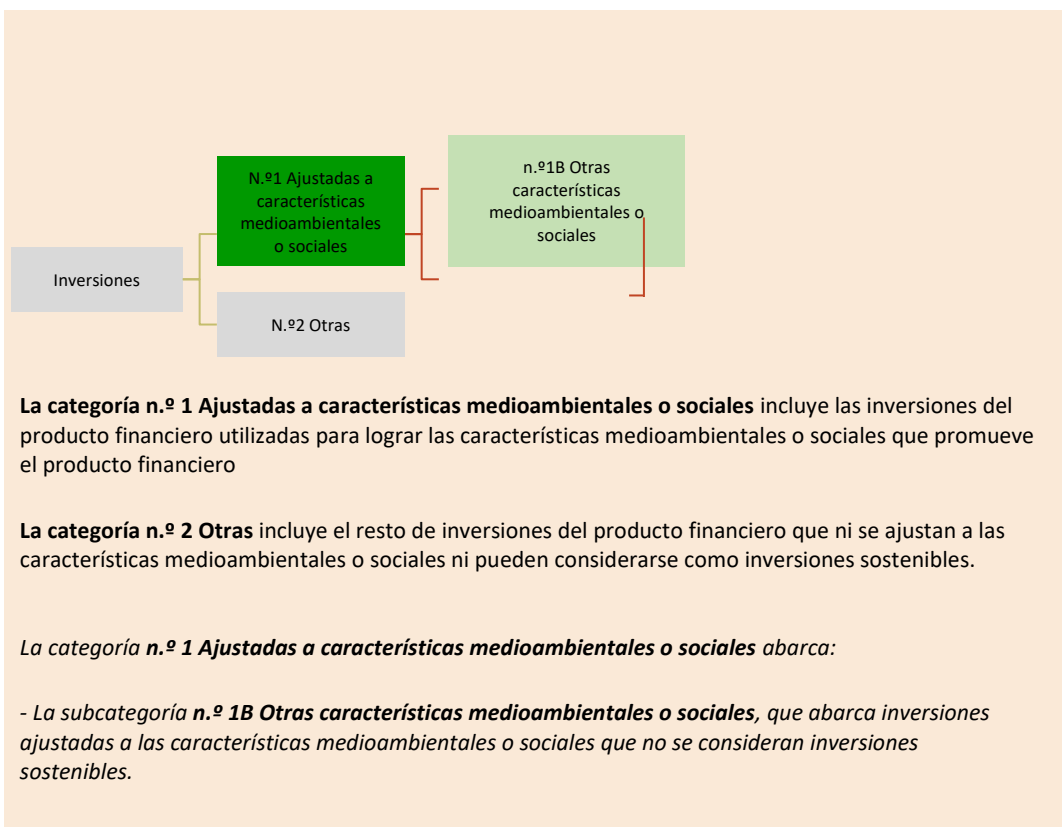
Inversiones

N.º1 Ajustadas a características medioambientales o sociales

n.º1B Otras características medioambientales o sociales

N.º2 Otras

**La categoría n.º 1 Ajustadas a características medioambientales o sociales** incluye las inversiones del producto financiero utilizadas para lograr las características medioambientales o sociales que promueve el producto financiero

**La categoría n.º 2 Otras** incluye el resto de inversiones del producto financiero que ni se ajustan a las características medioambientales o sociales ni pueden considerarse como inversiones sostenibles.

*La categoría **n.º 1 Ajustadas a características medioambientales o sociales** abarca:*

*- La subcategoría **n.º 1B Otras características medioambientales o sociales**, que abarca inversiones ajustadas a las características medioambientales o sociales que no se consideran inversiones sostenibles.*